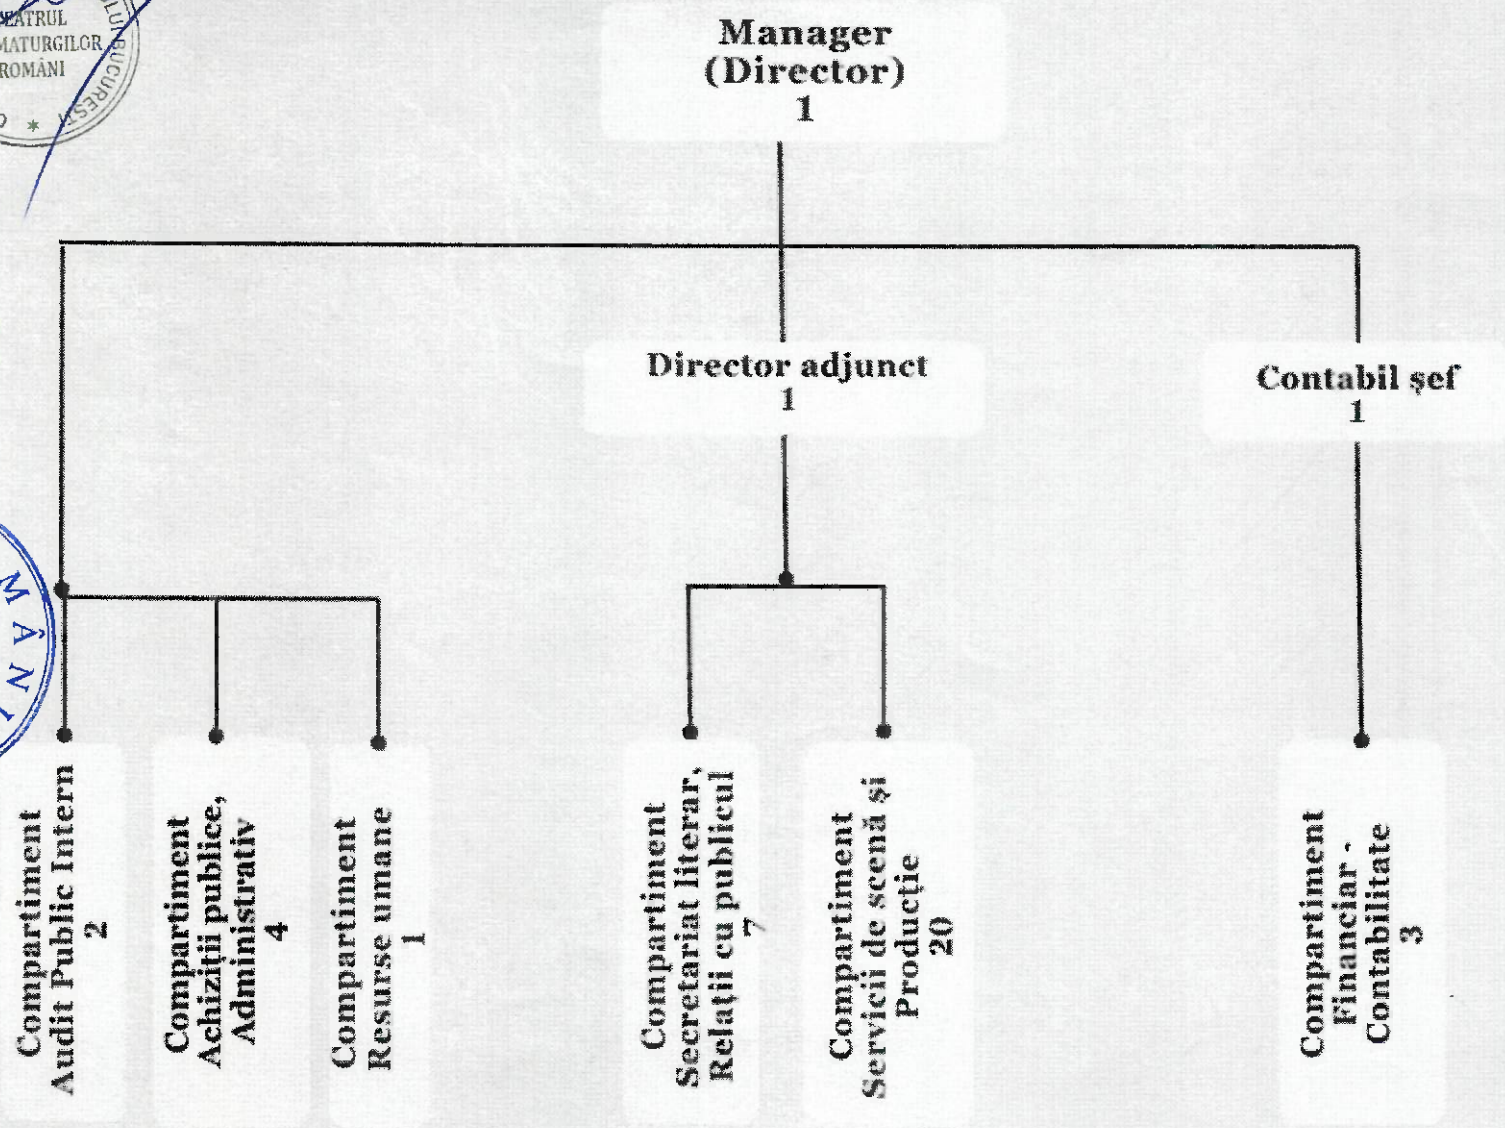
EATRUL
MATURGILOR
ROMÂNI
BUCUREȘTI

Manager
(Director)
1

Director adjunct
1

Contabil șef
1

Compartiment
Audit Public Intern
2

Compartiment
Achiziții publice,
Administrativ
4

Compartiment
Resurse umane
1

Compartiment
Secretariat literar,
Relații cu publicul
7

Compartiment
Servicii de scenă și
Producție
20

Compartiment
Financiar -
Contabilitate
3